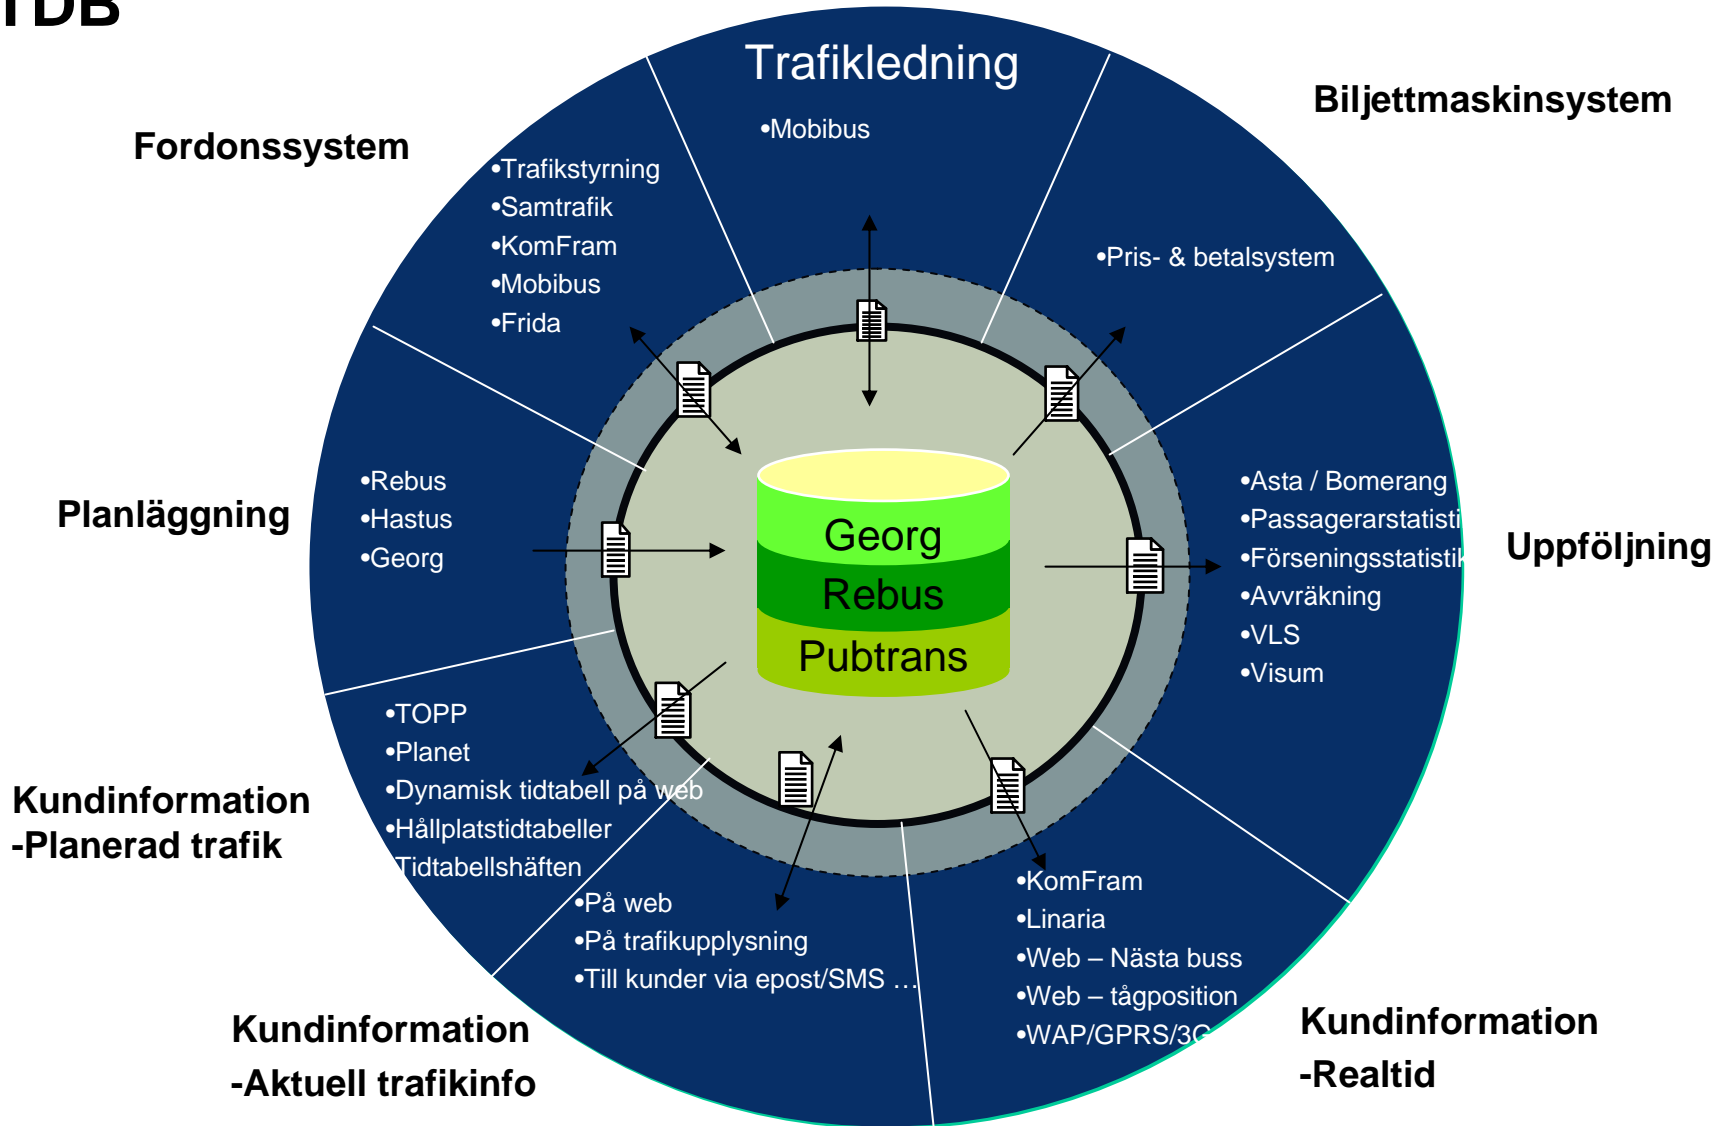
TDB

Trafikledning
•Mobibus

Biljettmaskinsystem
•Pris- & betalsystem

Fordonssystem
•Trafikstyrning
•Samtrafik
•KomFram
•Mobibus
•Frida

Planläggning
•Rebus
•Hastus
•Georg

Georg
Rebus
Pubtrans

Uppföljning
•Asta / Bomerang
•Passagerarstatisti
•Förseningsstatistik
•Avvräkning
•VLS
•Visum

Kundinformation
-Planerad trafik
•TOPP
•Planet
•Dynamisk tidtabell på web
•Hållplatstidtabeller
Tidtabellshäften

Kundinformation
-Aktuell trafikinfo
•På web
•På trafikupplysning
•Till kunder via epost/SMS …

Kundinformation
-Realtid
•KomFram
•Linaria
•Web – Nästa buss
•Web – tågposition
•WAP/GPRS/3G